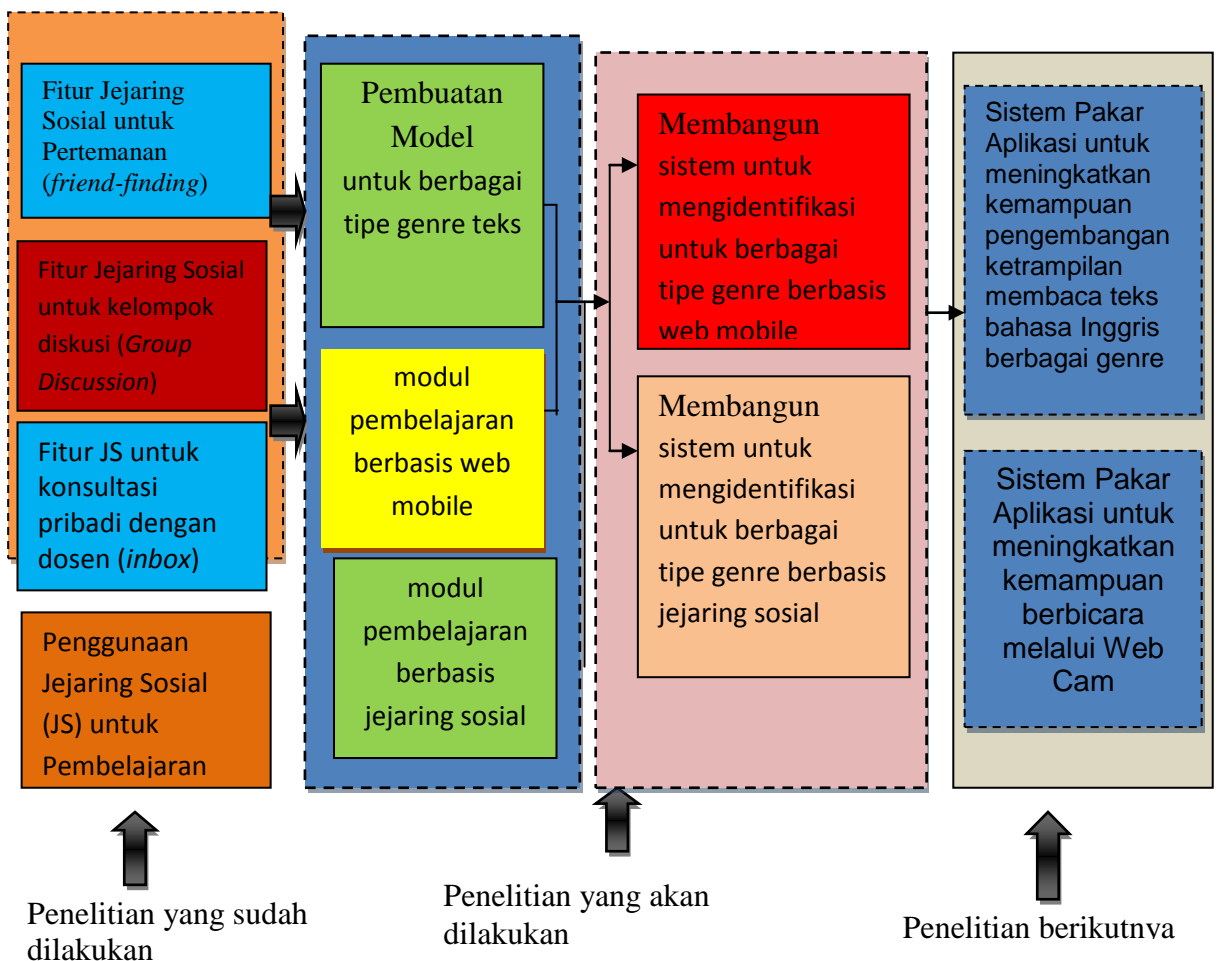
Fitur Jejaring Sosial untuk Pertemanan (*friend-finding*)

Fitur Jejaring Sosial untuk kelompok diskusi (*Group Discussion*)

Fitur JS untuk konsultasi pribadi dengan dosen (*inbox*)

Penggunaan Jejaring Sosial (JS) untuk Pembelajaran

Pembuatan Model untuk berbagai tipe genre teks

modul pembelajaran berbasis web mobile

modul pembelajaran berbasis jejaring sosial

Membangun sistem untuk mengidentifikasi untuk berbagai tipe genre berbasis web mobile

Membangun sistem untuk mengidentifikasi untuk berbagai tipe genre berbasis jejaring sosial

Sistem Pakar Aplikasi untuk meningkatkan kemampuan pengembangan ketrampilan membaca teks bahasa Inggris berbagai genre

Sistem Pakar Aplikasi untuk meningkatkan kemampuan berbicara melalui Web Cam

Penelitian yang sudah dilakukan

Penelitian yang akan dilakukan

Penelitian berikutnya